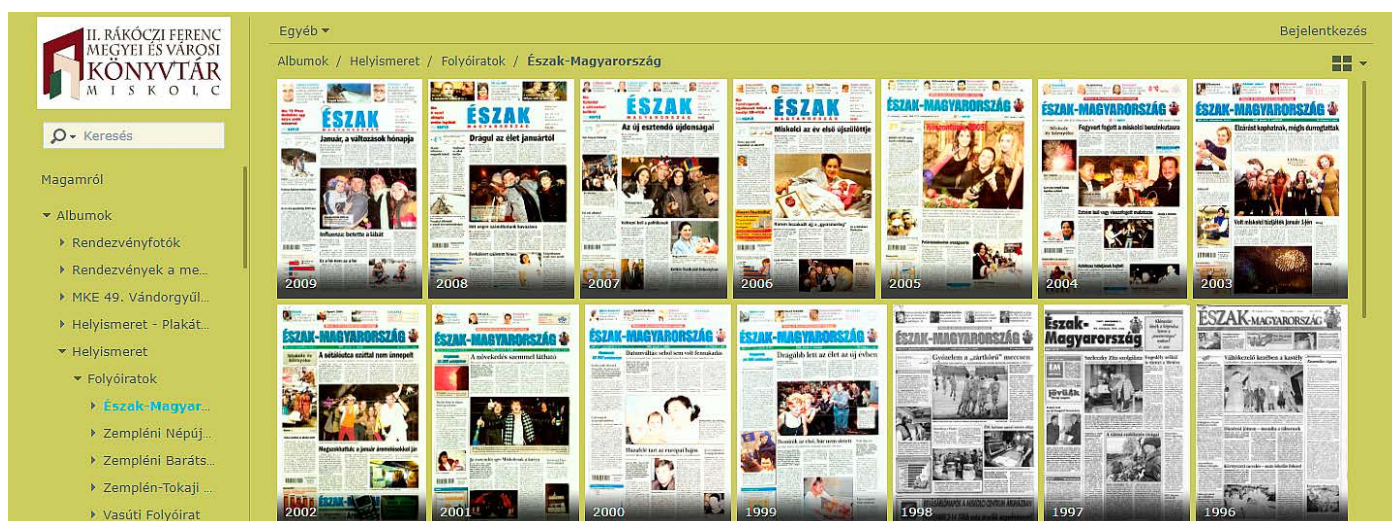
II. RÁKÓCZI FERENC MEGYEI ÉS VÁROSI KÖNYVTÁR MISKOLC

Keresés

Magamról

Albumok

Rendezvényfotók

Rendezvények a me...

MKE 49. Vándorgyűl...

Helyismeret - Plakát...

Helyismeret

Folyóiratok

Észak-Magyar...

Zempléni Népúj...

Zempléni Baráts...

Zemplén-Tokaji ...

Vasúti Folyóirat

Egyéb

Bejelentkezés

Albumok / Helyismeret / Folyóiratok / Észak-Magyarország

2009

2008

2007

2006

2005

2004

2003

2002

2001

2000

1999

1998

1997

1996